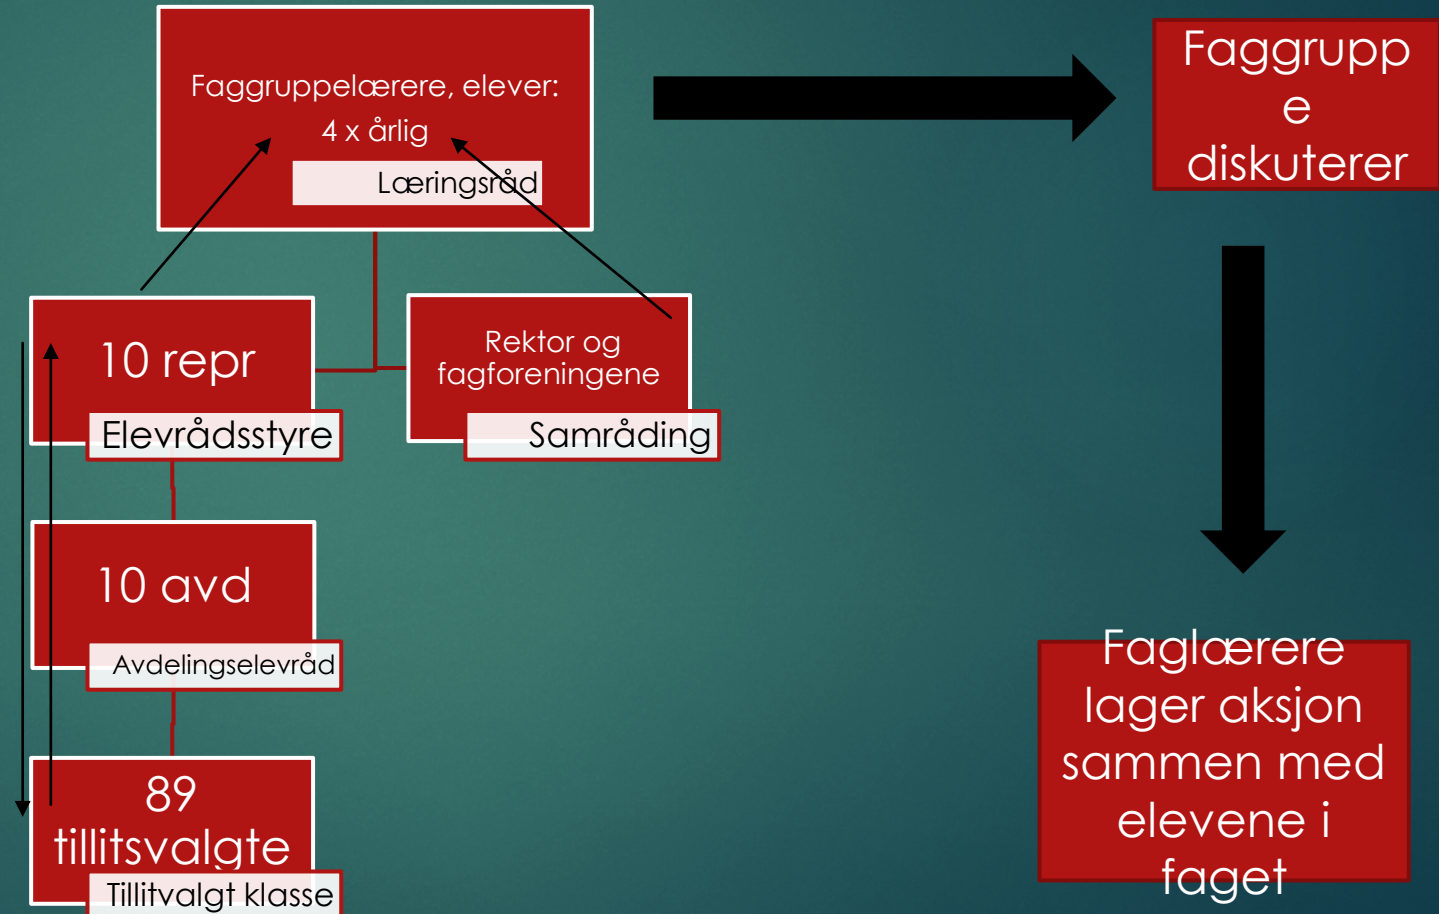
Faggruppelærere, elever:
4 x årlig
Læringsråd

Faggrupp
e
diskuterer

10 repr
Elevrådsstyre

Rektor og fagforeningene
Samråding

10 avd
Avdelingselevråd

89 tillitsvalgte
Tillitvalgt klasse

Faglærere lager aksjon sammen med elevene i faget